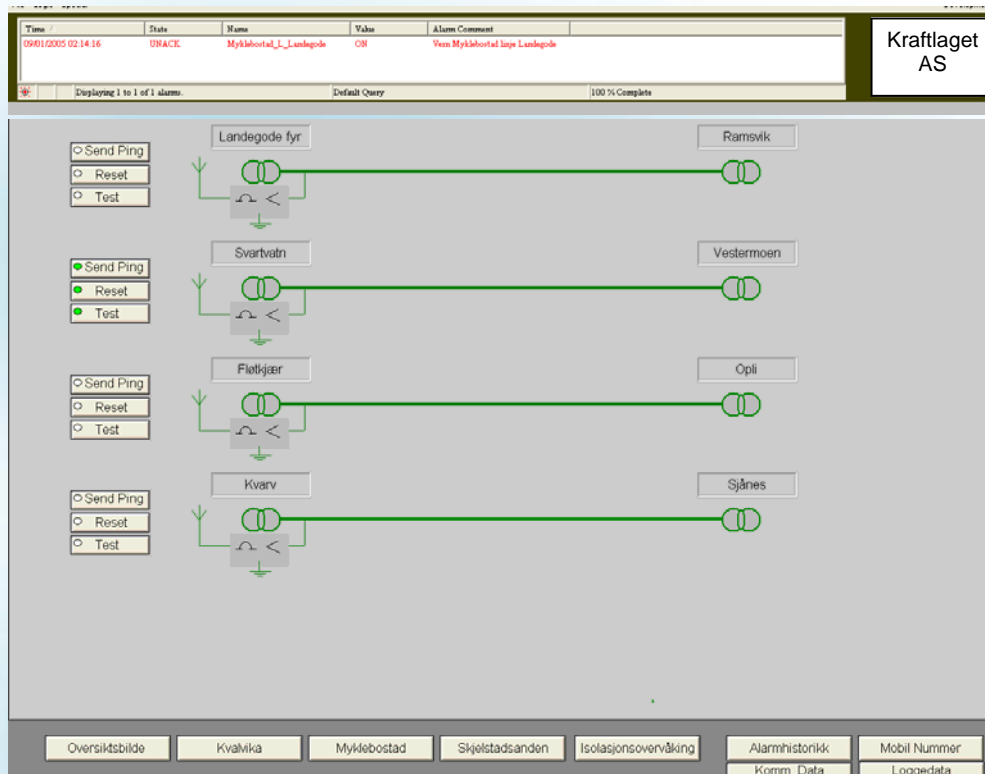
| Time / | State | Name | Value | Alarm Comment |
|---|---|---|---|---|
| 09/01/2005 02:14:16 | UNACK | Myklebostad_L_Landegode | ON | Vern Myklebostad linje Landegode |

Displaying 1 to 1 of 1 alarms. Default Query 100 % Complete

Kraftlaget AS

Send Ping
Reset
Test

Landegode fyr
Ramsvik

Send Ping
Reset
Test

Svartvatn
Vestermoen

Send Ping
Reset
Test

Fløtkjær
Opli

Send Ping
Reset
Test

Kvarv
Sjånes

Oversiktsbilde
Kvalvika
Myklebostad
Skjelstadsanden
Isolasjonsovervåking
Alarmhistorikk
Mobil Nummer
Komm. Data
Loggedata